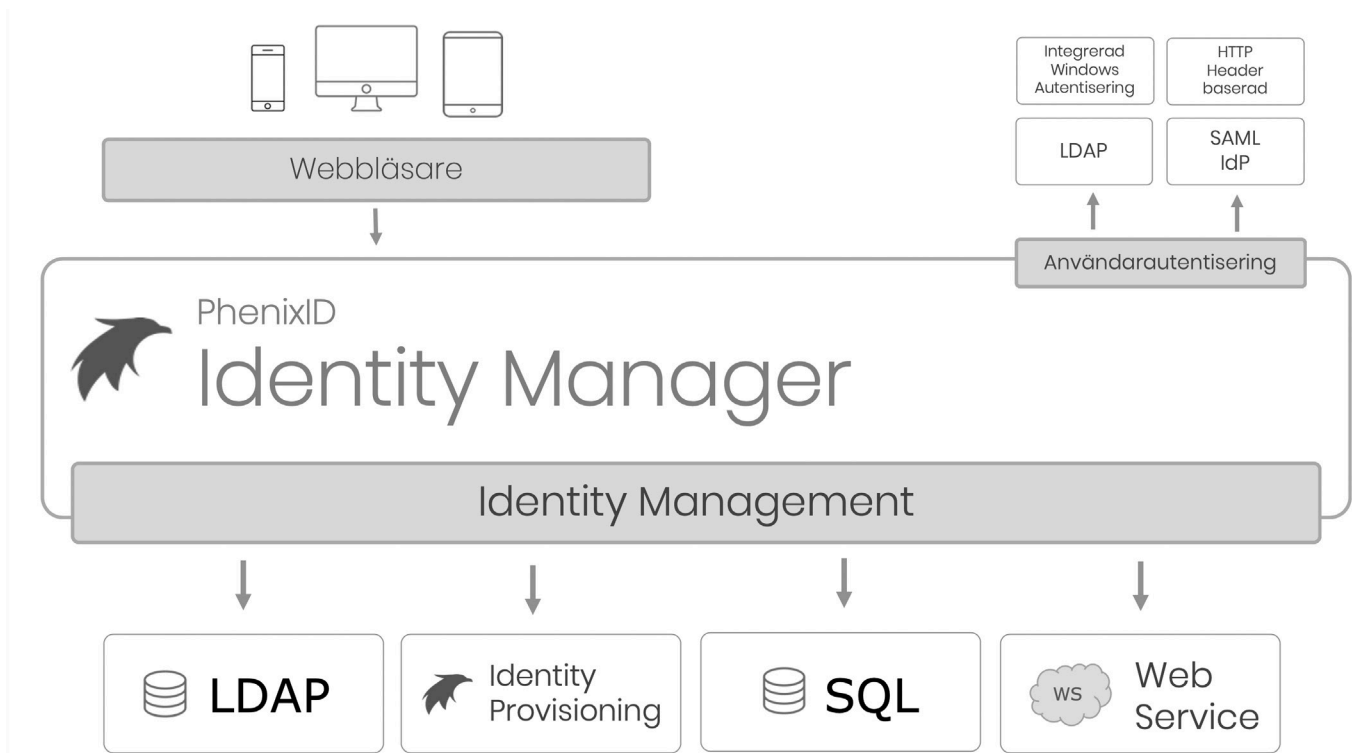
Integrerad Windows Autentisering

HTTP Header baserad

Webbläsare

LDAP

SAML IdP

Användarautentisering

PhenixID
Identity Manager

Identity Management

LDAP

Identity Provisioning

SQL

WS

Web Service